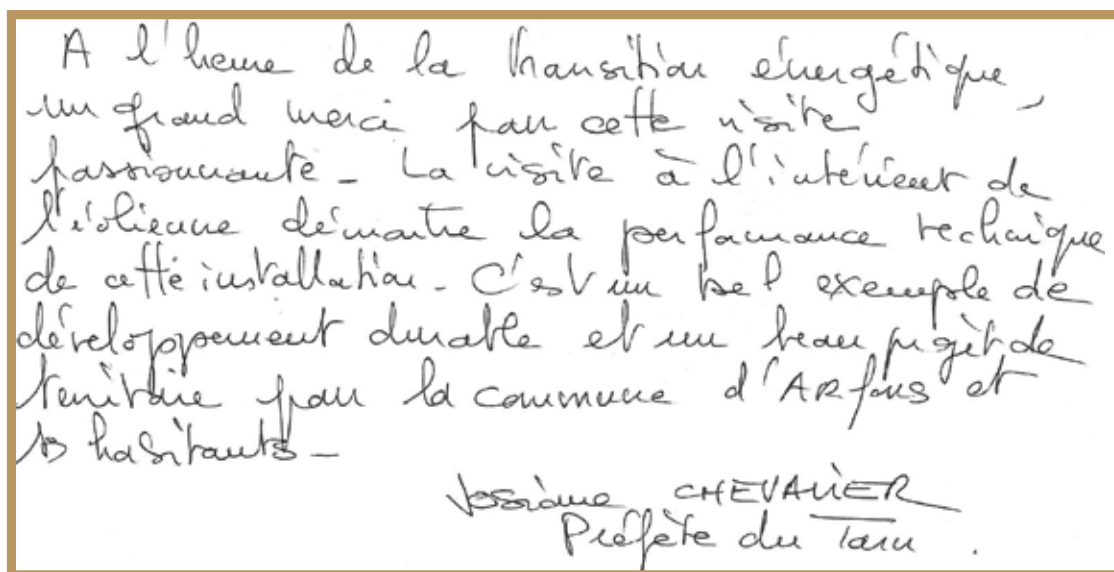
A l'heure de la transition énergétique, un grand merci pour cette visite passionnante. La visite à l'intérieur de l'éolienne démontre la performance technique de cette installation. C'est un bel exemple de développement durable et un beau projet de territoire pour la commune d'Arfons et ses habitants.

Josiane CHEVALIER
Préfète du Tarn.